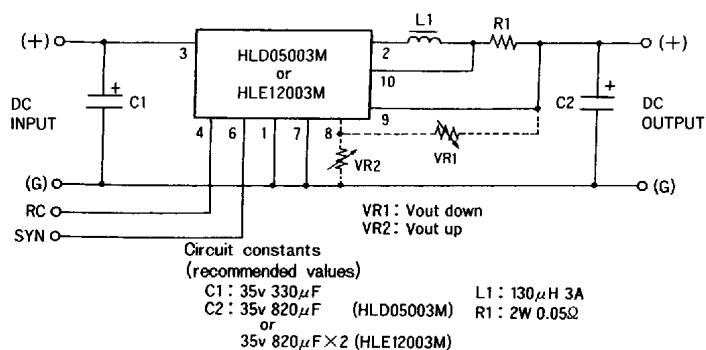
(+)
3
HLD05003M
or
HLE12003M
2
10
L1
R1
(+)
DC INPUT
+
C1
4
6
1
7
8
9
+
C2
DC OUTPUT
VR2
VR1
(G)
(G)
RC
SYN

VR1: Vout down
VR2: Vout up

Circuit constants
(recommended values)
C1: 35v 330$\mu$F
C2: 35v 820$\mu$F (HLD05003M)
or
35v 820$\mu$F×2 (HLE12003M)

L1: 130$\mu$H 3A
R1: 2W 0.05$\Omega$